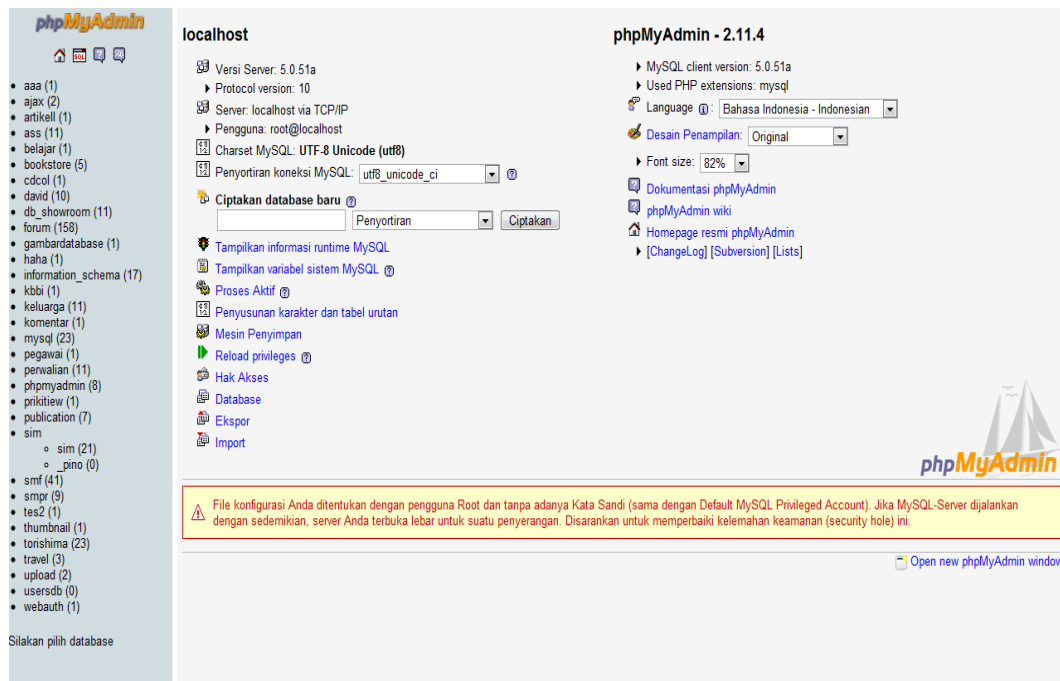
phpMyAdmin

- aaa (1)
- ajax (2)
- artikell (1)
- ass (11)
- belajar (1)
- bookstore (5)
- cdcol (1)
- david (10)
- db_showroom (11)
- forum (158)
- gambardatabase (1)
- haha (1)
- information_schema (17)
- kbbi (1)
- keluarga (11)
- komentar (1)
- mysql (23)
- pegawai (1)
- perwalian (11)
- phpmyadmin (8)
- prikitiew (1)
- publication (7)
- sim
  - sim (21)
  - _pino (0)
- smf (41)
- smpr (9)
- tes2 (1)
- thumbnail (1)
- torishima (23)
- travel (3)
- upload (2)
- usersdb (0)
- webauth (1)

Silakan pilih database

localhost

Versi Server: 5.0.51a
Protocol version: 10
Server: localhost via TCP/IP
Pengguna: root@localhost
Charset MySQL: UTF-8 Unicode (utf8)
Penyortiran koneksi MySQL: utf8_unicode_ci

Ciptakan database baru
Penyortiran Ciptakan

Tampilkan informasi runtime MySQL
Tampilkan variabel sistem MySQL
Proses Aktif
Penyusunan karakter dan tabel urutan
Mesin Penyimpan
Reload privileges
Hak Akses
Database
Ekspor
Import

phpMyAdmin - 2.11.4

MySQL client version: 5.0.51a
Used PHP extensions: mysql
Language: Bahasa Indonesia - Indonesian
Desain Penampilan: Original
Font size: 82%
Dokumentasi phpMyAdmin
phpMyAdmin wiki
Homepage resmi phpMyAdmin
[ChangeLog] [Subversion] [Lists]

phpMyAdmin

File konfigurasi Anda ditentukan dengan pengguna Root dan tanpa adanya Kata Sandi (sama dengan Default MySQL Privileged Account). Jika MySQL-Server dijalankan dengan sedemikian, server Anda terbuka lebar untuk suatu penyerangan. Disarankan untuk memperbaiki kelemahan keamanan (security hole) ini.

Open new phpMyAdmin window